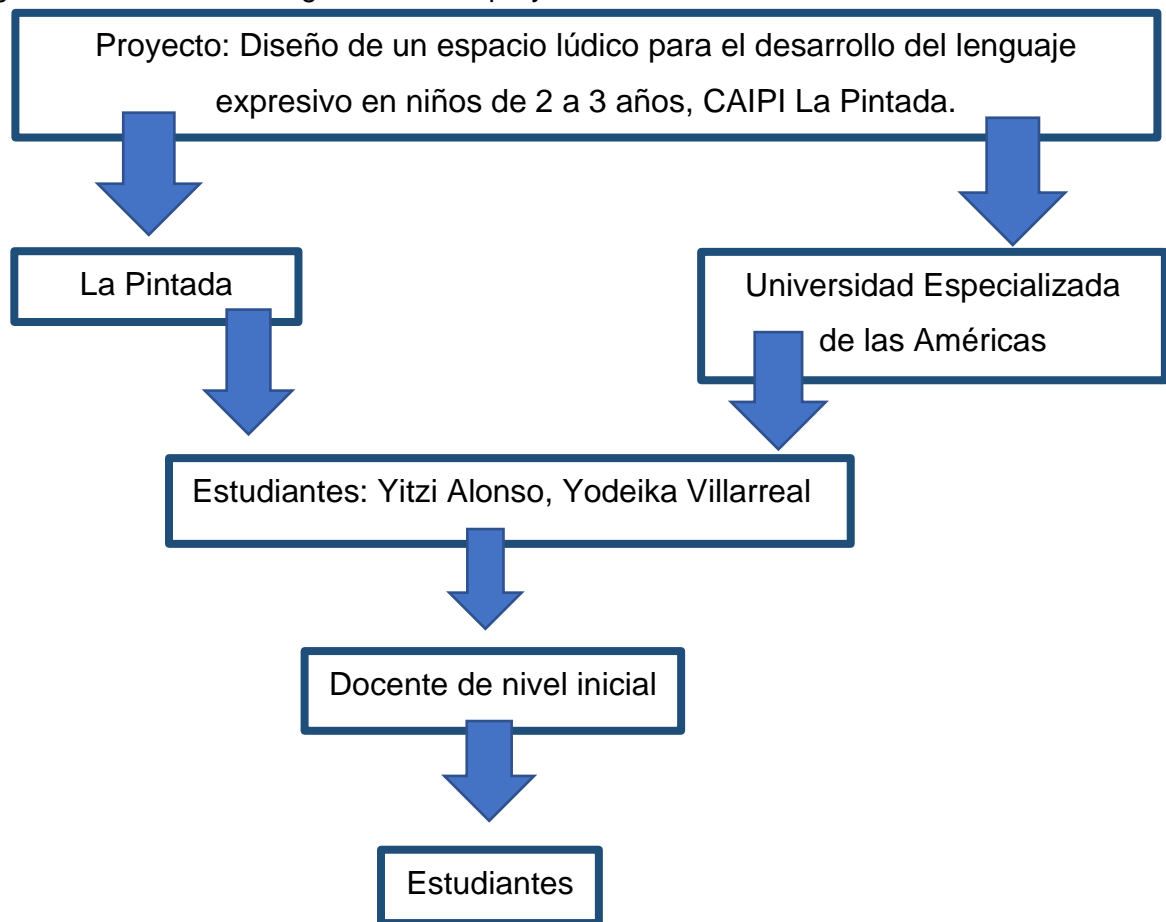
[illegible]

Proyecto: Diseño de un espacio lúdico para el desarrollo del lenguaje expresivo en niños de 2 a 3 años, CAIPI La Pintada.

La Pintada

Universidad Especializada de las Américas

Estudiantes: Yitzi Alonso, Yodeika Villarreal

Docente de nivel inicial

Estudiantes